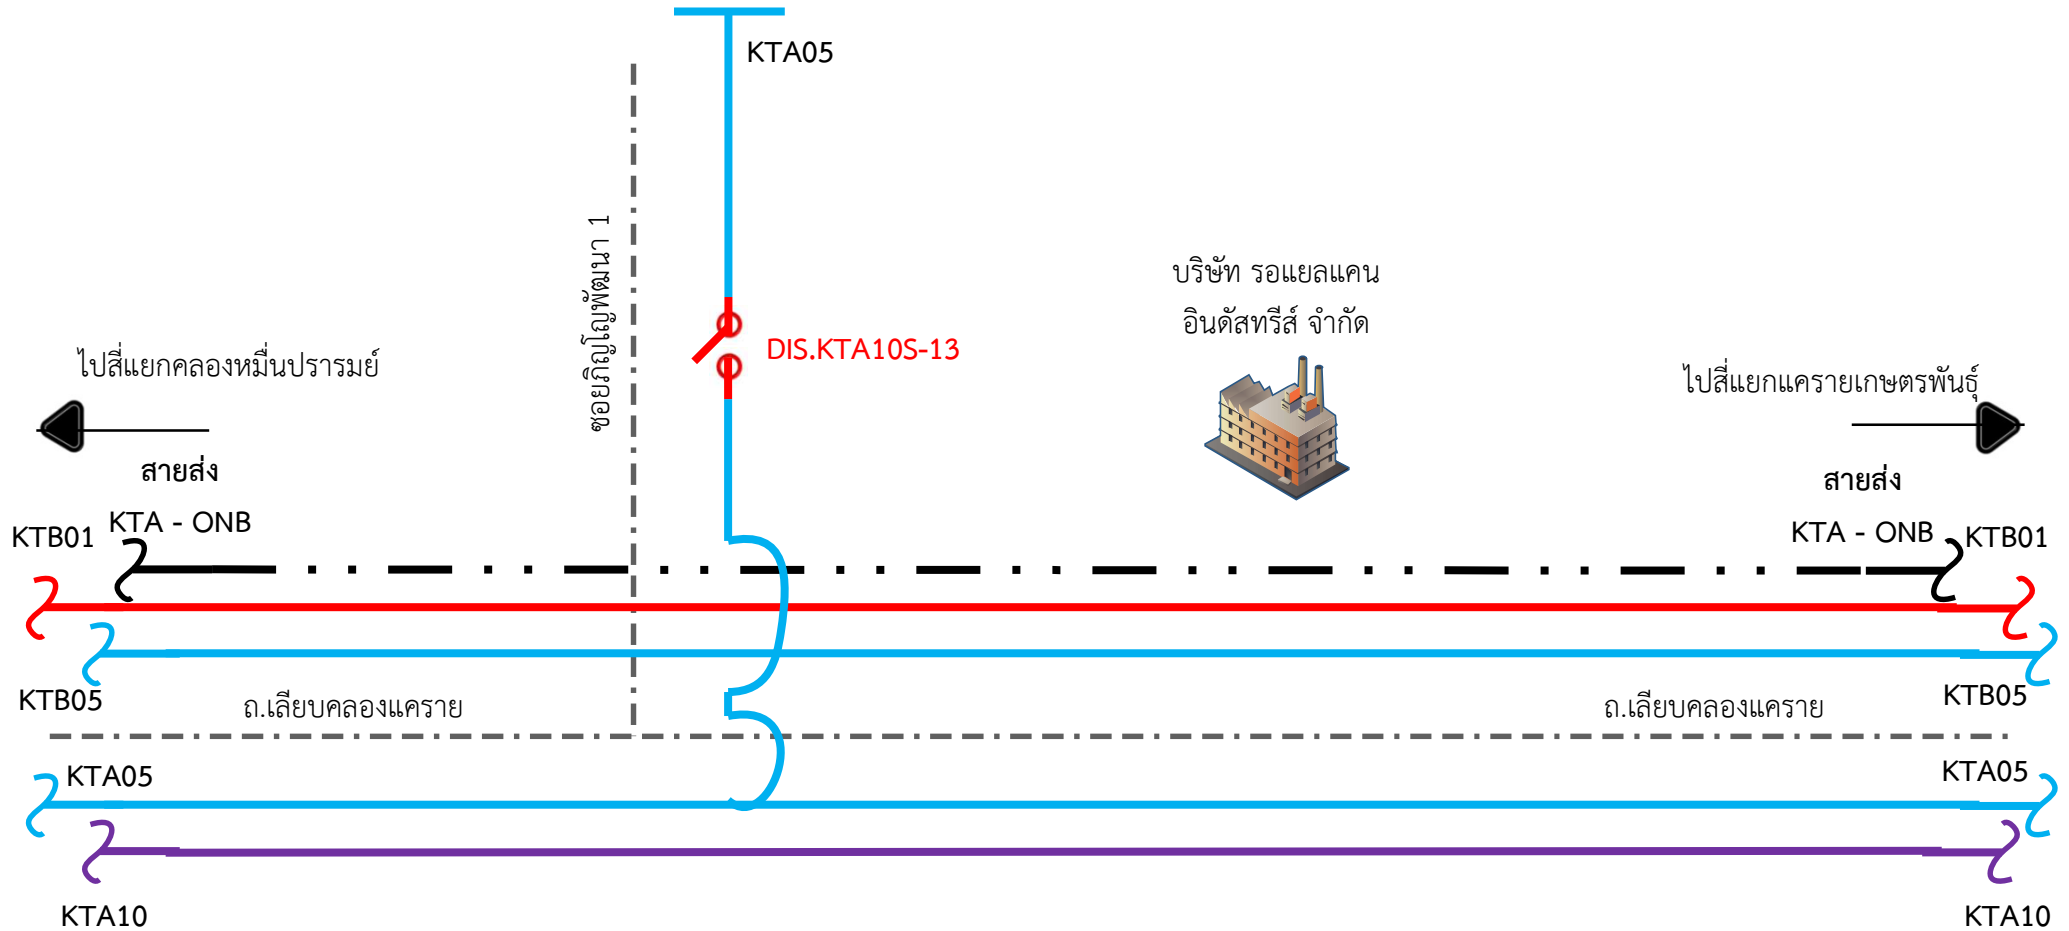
KTA05

ซอยภิญโญพัฒนา 1

DIS.KTA10S-13

บริษัท รอแยลแคน อินดัสทรีส์ จำกัด

ไปสี่แยกคลองหมื่นปรารมย์

ไปสี่แยกแครายเกษตรพันธุ์

สายส่ง

สายส่ง

KTB01 KTA - ONB

KTA - ONB KTB01

KTB05

KTB05

ถ.เลียบคลองแคราย

ถ.เลียบคลองแคราย

KTA05

KTA05

KTA10

KTA10